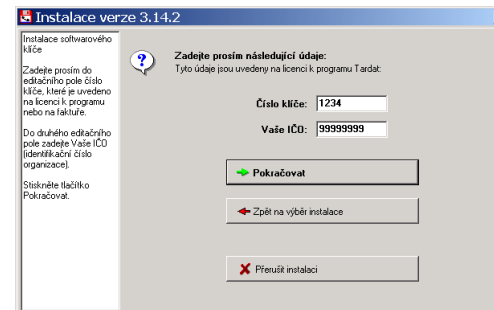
Instalace verze 3.14.2

Instalace softwarového klíče

Zadejte prosím do editačního pole číslo klíče, které je uvedeno na licenci k programu nebo na faktuře.

Do druhého editačního pole zadejte Vaše IČO (identifikační číslo organizace).

Stiskněte tlačítko Pokračovat.

Zadejte prosím následující údaje:
Tyto údaje jsou uvedeny na licenci k programu Tardat:

Číslo klíče: 1234

Vaše IČO: 99999999

Pokračovat

Zpět na výběr instalace

Přerušit instalaci